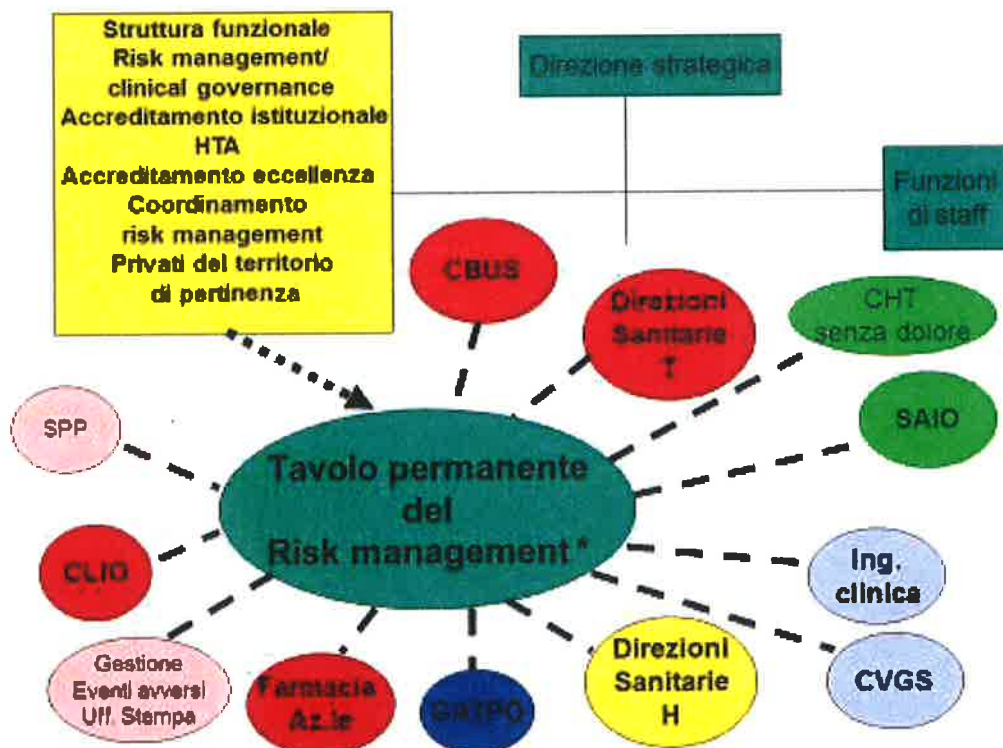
Struttura funzionale
Risk management/
clinical governance
Accreditamento istituzionale
HTA
Accreditamento eccellenza
Coordinamento
risk management
Privati del territorio
di pertinenza

Direzione strategica

Funzioni
di staff

CBUS

Direzioni
Sanitarie
T

CHT
senza dolore

SAIO

SPP

Tavolo permanente
del
Risk management*

CLIO

Ing.
clinica

CVGS

Gestione
Eventi avversi
Uff. Stampa

Farmacia
Az.le

GRTPO

Direzioni
Sanitarie
H